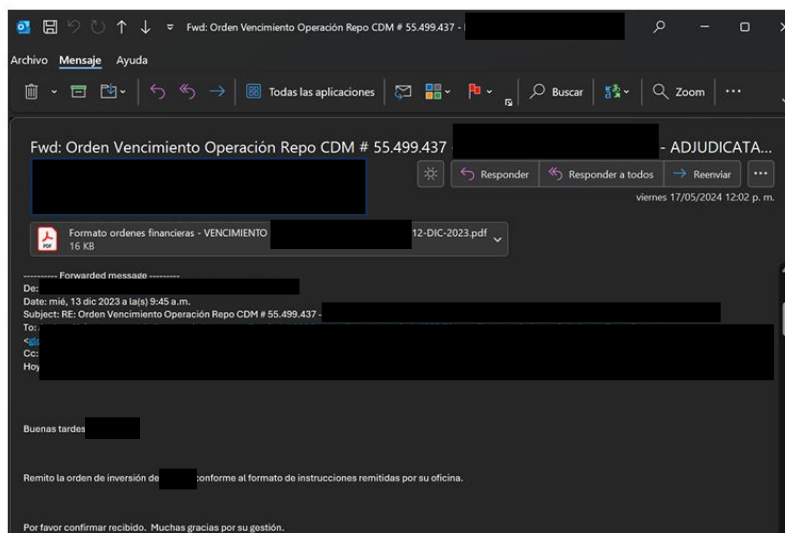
Fwd: Orden Vencimiento Operación Repo CDM # 55.499.437 - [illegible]

Archivo Mensaje Ayuda

Todas las aplicaciones Buscar Zoom ···

Fwd: Orden Vencimiento Operación Repo CDM # 55.499.437 - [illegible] - ADJUDICATA...

Responder Responder a todos Reenviar ···

viernes 17/05/2024 12:02 p. m.

Formato ordenes financieras - VENCIMIENTO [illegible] 12-DIC-2023.pdf
16 KB

---------- Forwarded message ---------
De: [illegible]
Date: mié, 13 dic 2023 a la(s) 9:45 a.m.
Subject: RE: Orden Vencimiento Operación Repo CDM # 55.499.437 - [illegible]
To: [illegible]
<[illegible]
Cc: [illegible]
Hoy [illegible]

Buenas tardes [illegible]

Remito la orden de inversión de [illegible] conforme al formato de instrucciones remitidas por su oficina.

Por favor confirmar recibido. Muchas gracias por su gestión.